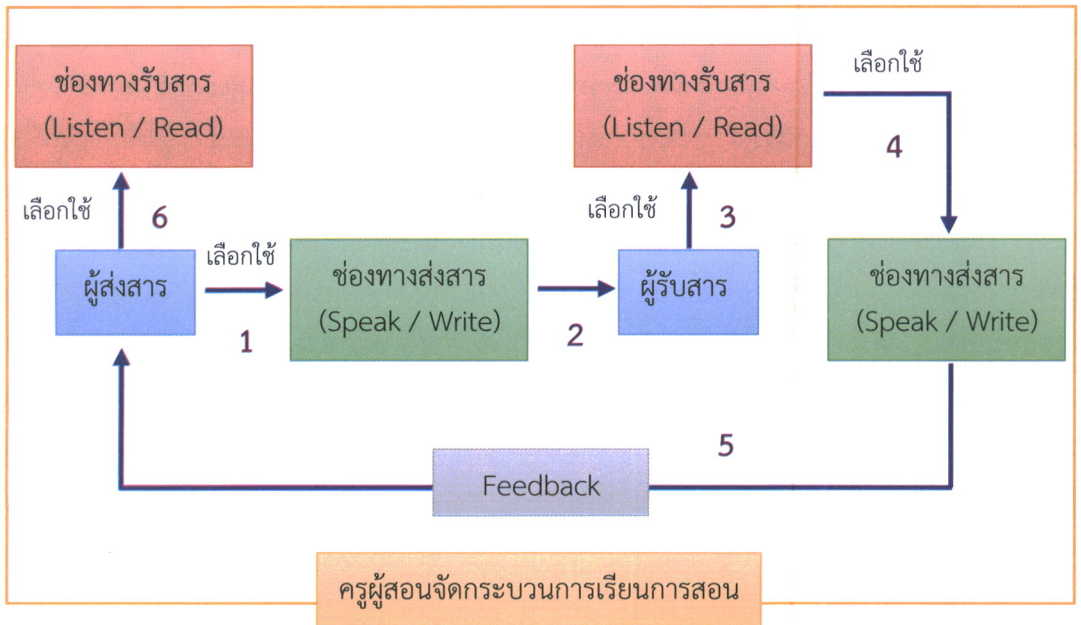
ช่องทางรับสาร
(Listen / Read)

เลือกใช้

6

ผู้ส่งสาร

เลือกใช้

1

ช่องทางส่งสาร
(Speak / Write)

2

เลือกใช้

3

ผู้รับสาร

ช่องทางรับสาร
(Listen / Read)

เลือกใช้

4

ช่องทางส่งสาร
(Speak / Write)

5

Feedback

ครูผู้สอนจัดกระบวนการเรียนการสอน